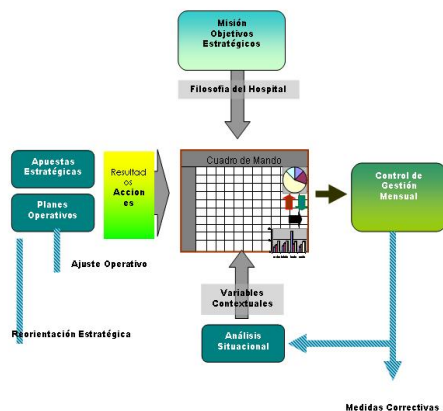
Misión
Objetivos
Estratégicos

Filosofía del Hospital

Apuestas
Estratégicas

Planes
Operativos

Resultados
Acciones

Cuadro de Mando

Control de
Gestión
Mensual

Ajuste Operativo

Variables
Contextuales

Reorientación Estratégica

Análisis
Situacional

Medidas Correctivas